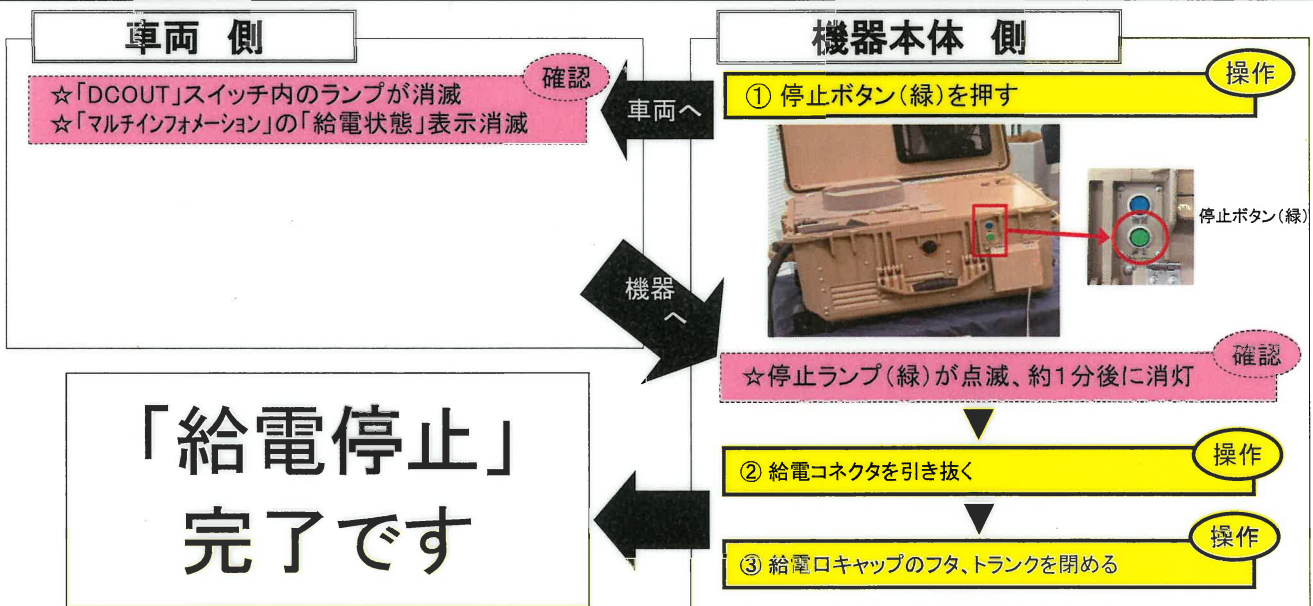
車両　側

確認
☆「DCOUT」スイッチ内のランプが消滅
☆「マルチインフォメーション」の「給電状態」表示消滅

車両へ

機器本体　側

操作
① 停止ボタン(緑)を押す

停止ボタン(緑)

機器へ

確認
☆停止ランプ(緑)が点滅、約1分後に消灯

操作
② 給電コネクタを引き抜く

操作
③ 給電口キャップのフタ、トランクを閉める

「給電停止」
完了です